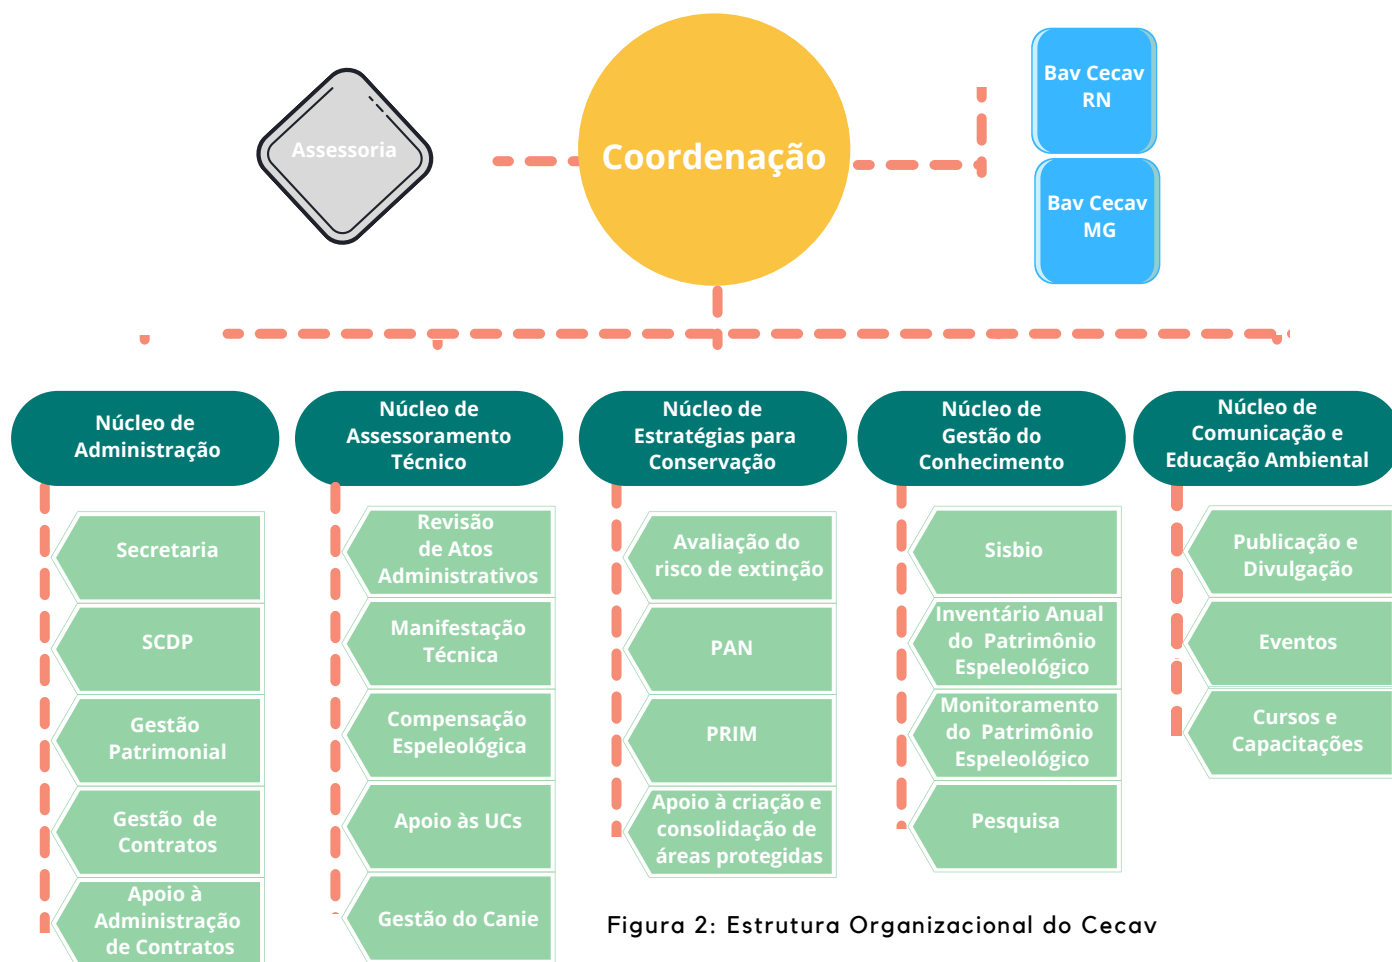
Assessoria

Coordenação

Bav Cecav RN

Bav Cecav MG

Núcleo de Administração

Secretaria

SCDP

Gestão Patrimonial

Gestão de Contratos

Apoio à Administração de Contratos

Núcleo de Assessoramento Técnico

Revisão de Atos Administrativos

Manifestação Técnica

Compensação Espeleológica

Apoio às UCs

Gestão do Canie

Núcleo de Estratégias para Conservação

Avaliação do risco de extinção

PAN

PRIM

Apoio à criação e consolidação de áreas protegidas

Núcleo de Gestão do Conhecimento

Sisbio

Inventário Anual do Patrimônio Espeleológico

Monitoramento do Patrimônio Espeleológico

Pesquisa

Núcleo de Comunicação e Educação Ambiental

Publicação e Divulgação

Eventos

Cursos e Capacitações

Figura 2: Estrutura Organizacional do Cecav